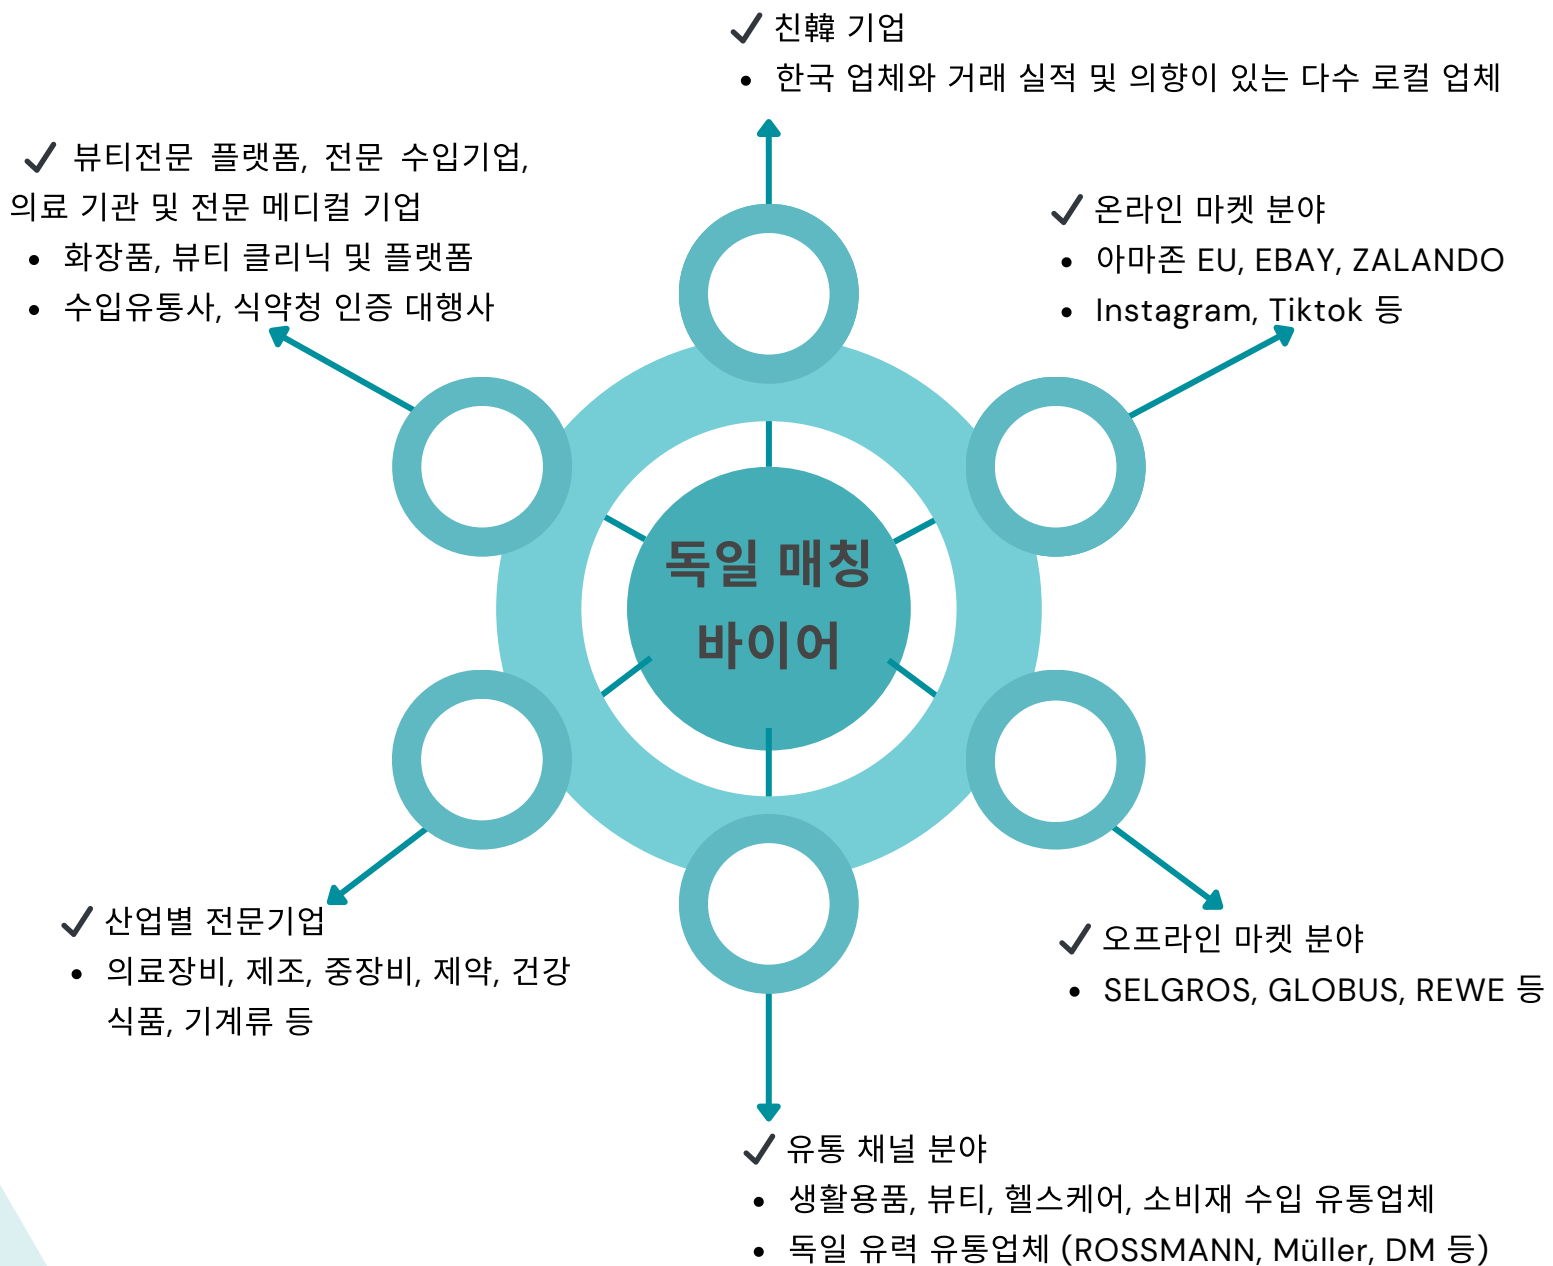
독일 매칭 바이어

✓ 친韓 기업
• 한국 업체와 거래 실적 및 의향이 있는 다수 로컬 업체

✓ 뷰티전문 플랫폼, 전문 수입기업, 의료 기관 및 전문 메디컬 기업
• 화장품, 뷰티 클리닉 및 플랫폼
• 수입유통사, 식약청 인증 대행사

✓ 온라인 마켓 분야
• 아마존 EU, EBAY, ZALANDO
• Instagram, Tiktok 등

✓ 산업별 전문기업
• 의료장비, 제조, 중장비, 제약, 건강 식품, 기계류 등

✓ 오프라인 마켓 분야
• SELGROS, GLOBUS, REWE 등

✓ 유통 채널 분야
• 생활용품, 뷰티, 헬스케어, 소비재 수입 유통업체
• 독일 유력 유통업체 (ROSSMANN, Müller, DM 등)